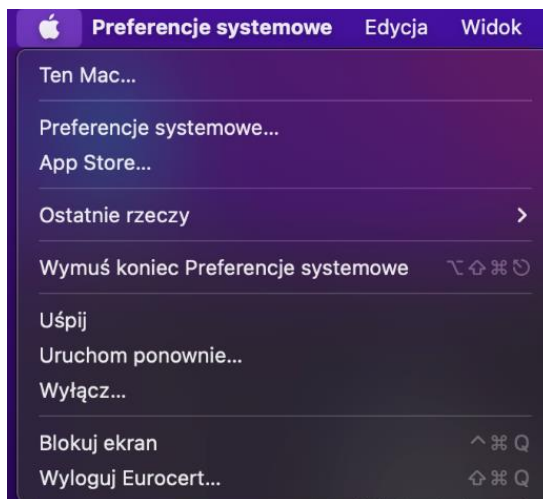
Preferencje systemowe Edycja Widok

Ten Mac...

Preferencje systemowe...
App Store...

Ostatnie rzeczy >

Wymuś koniec Preferencje systemowe ⌥⇧⌘⎋

Uśpij
Uruchom ponownie...
Wyłącz...

Blokuj ekran ^⌘Q
Wyloguj Eurocert... ⇧⌘Q